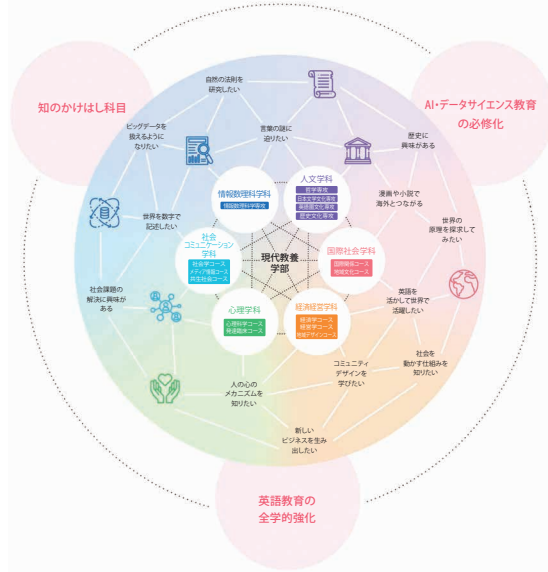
知のかけはし科目

AI・データサイエンス教育の必修化

英語教育の全学的強化

自然の法則を研究したい

ビッグデータを扱えるようになりたい

言葉の謎に迫りたい

歴史に興味がある

漫画や小説で海外とつながる

世界の原理を探求してみたい

世界を数字で記述したい

社会課題の解決に興味がある

英語を活かして世界で活躍したい

社会を動かす仕組みを知りたい

コミュニティデザインを学びたい

人の心のメカニズムを知りたい

新しいビジネスを生み出したい

情報数理科学科
情報数理科学専攻

人文学科
哲学専攻
日本文学文化専攻
英語圏文化専攻
歴史文化専攻

社会コミュニケーション学科
社会学コース
メディア情報コース
共生社会コース

現代教養学部

国際社会学科
国際関係コース
地域文化コース

心理学科
心理科学コース
発達臨床コース

経済経営学科
経済学コース
経営学コース
地域デザインコース